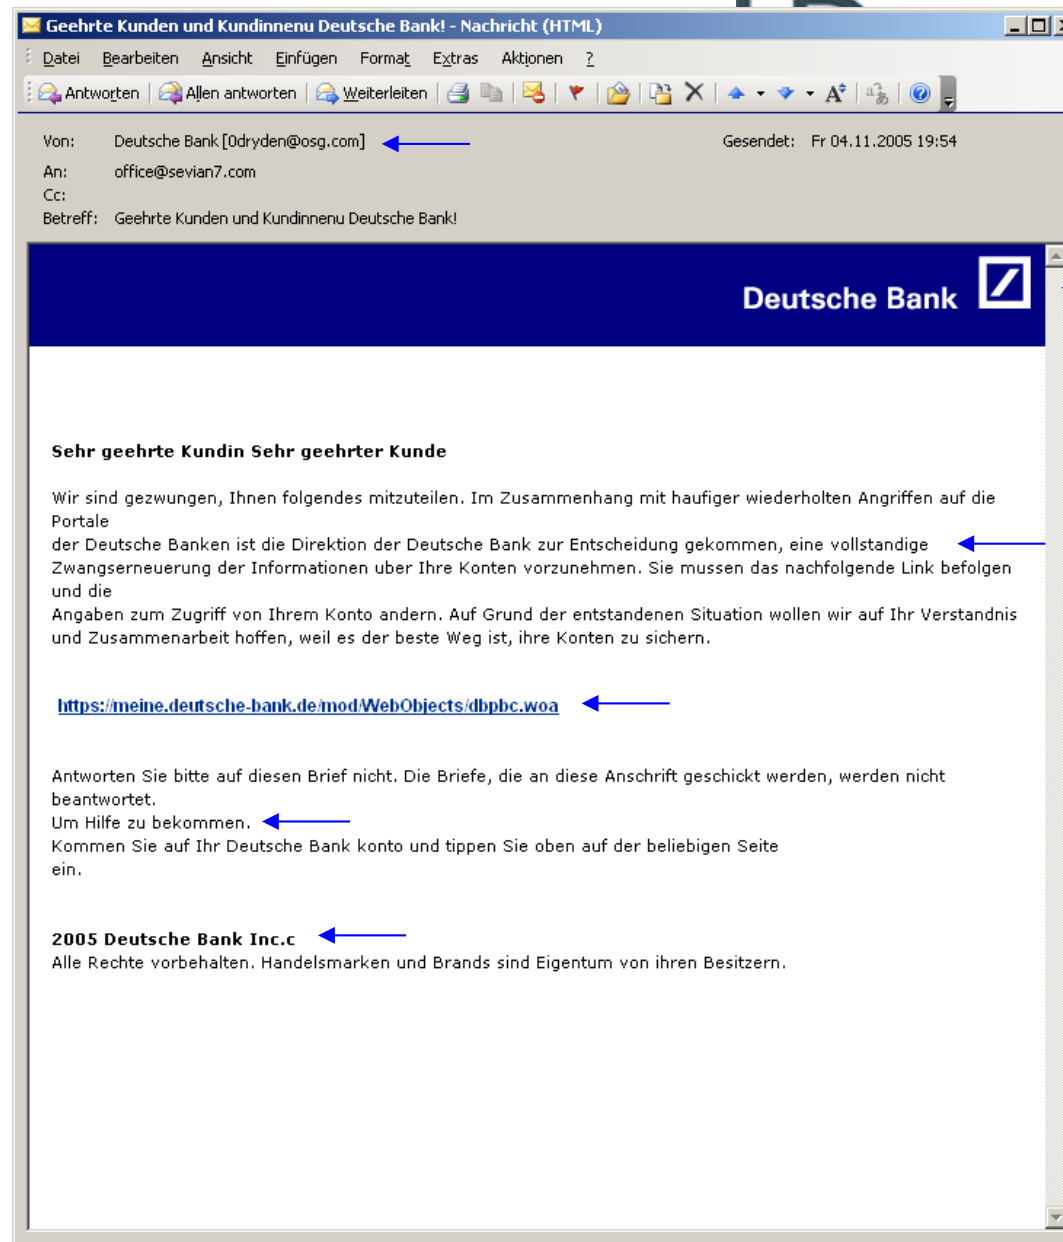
Geehrte Kunden und Kundinnenu Deutsche Bank! - Nachricht (HTML)

Datei Bearbeiten Ansicht Einfügen Format Extras Aktionen ?

Antworten Allen antworten Weiterleiten

Von: Deutsche Bank [0dryden@osg.com]
Gesendet: Fr 04.11.2005 19:54
An: office@sevian7.com
Cc:
Betreff: Geehrte Kunden und Kundinnenu Deutsche Bank!

Deutsche Bank

Sehr geehrte Kundin Sehr geehrter Kunde

Wir sind gezwungen, Ihnen folgendes mitzuteilen. Im Zusammenhang mit haufiger wiederholten Angriffen auf die Portale
der Deutsche Banken ist die Direktion der Deutsche Bank zur Entscheidung gekommen, eine vollstandige Zwangserneuerung der Informationen uber Ihre Konten vorzunehmen. Sie mussen das nachfolgende Link befolgen und die
Angaben zum Zugriff von Ihrem Konto andern. Auf Grund der entstandenen Situation wollen wir auf Ihr Verstandnis und Zusammenarbeit hoffen, weil es der beste Weg ist, ihre Konten zu sichern.

https://meine.deutsche-bank.de/mod/WebObjects/dbpbc.woa

Antworten Sie bitte auf diesen Brief nicht. Die Briefe, die an diese Anschrift geschickt werden, werden nicht beantwortet.
Um Hilfe zu bekommen.
Kommen Sie auf Ihr Deutsche Bank konto und tippen Sie oben auf der beliebigen Seite ein.

2005 Deutsche Bank Inc.c
Alle Rechte vorbehalten. Handelsmarken und Brands sind Eigentum von ihren Besitzern.